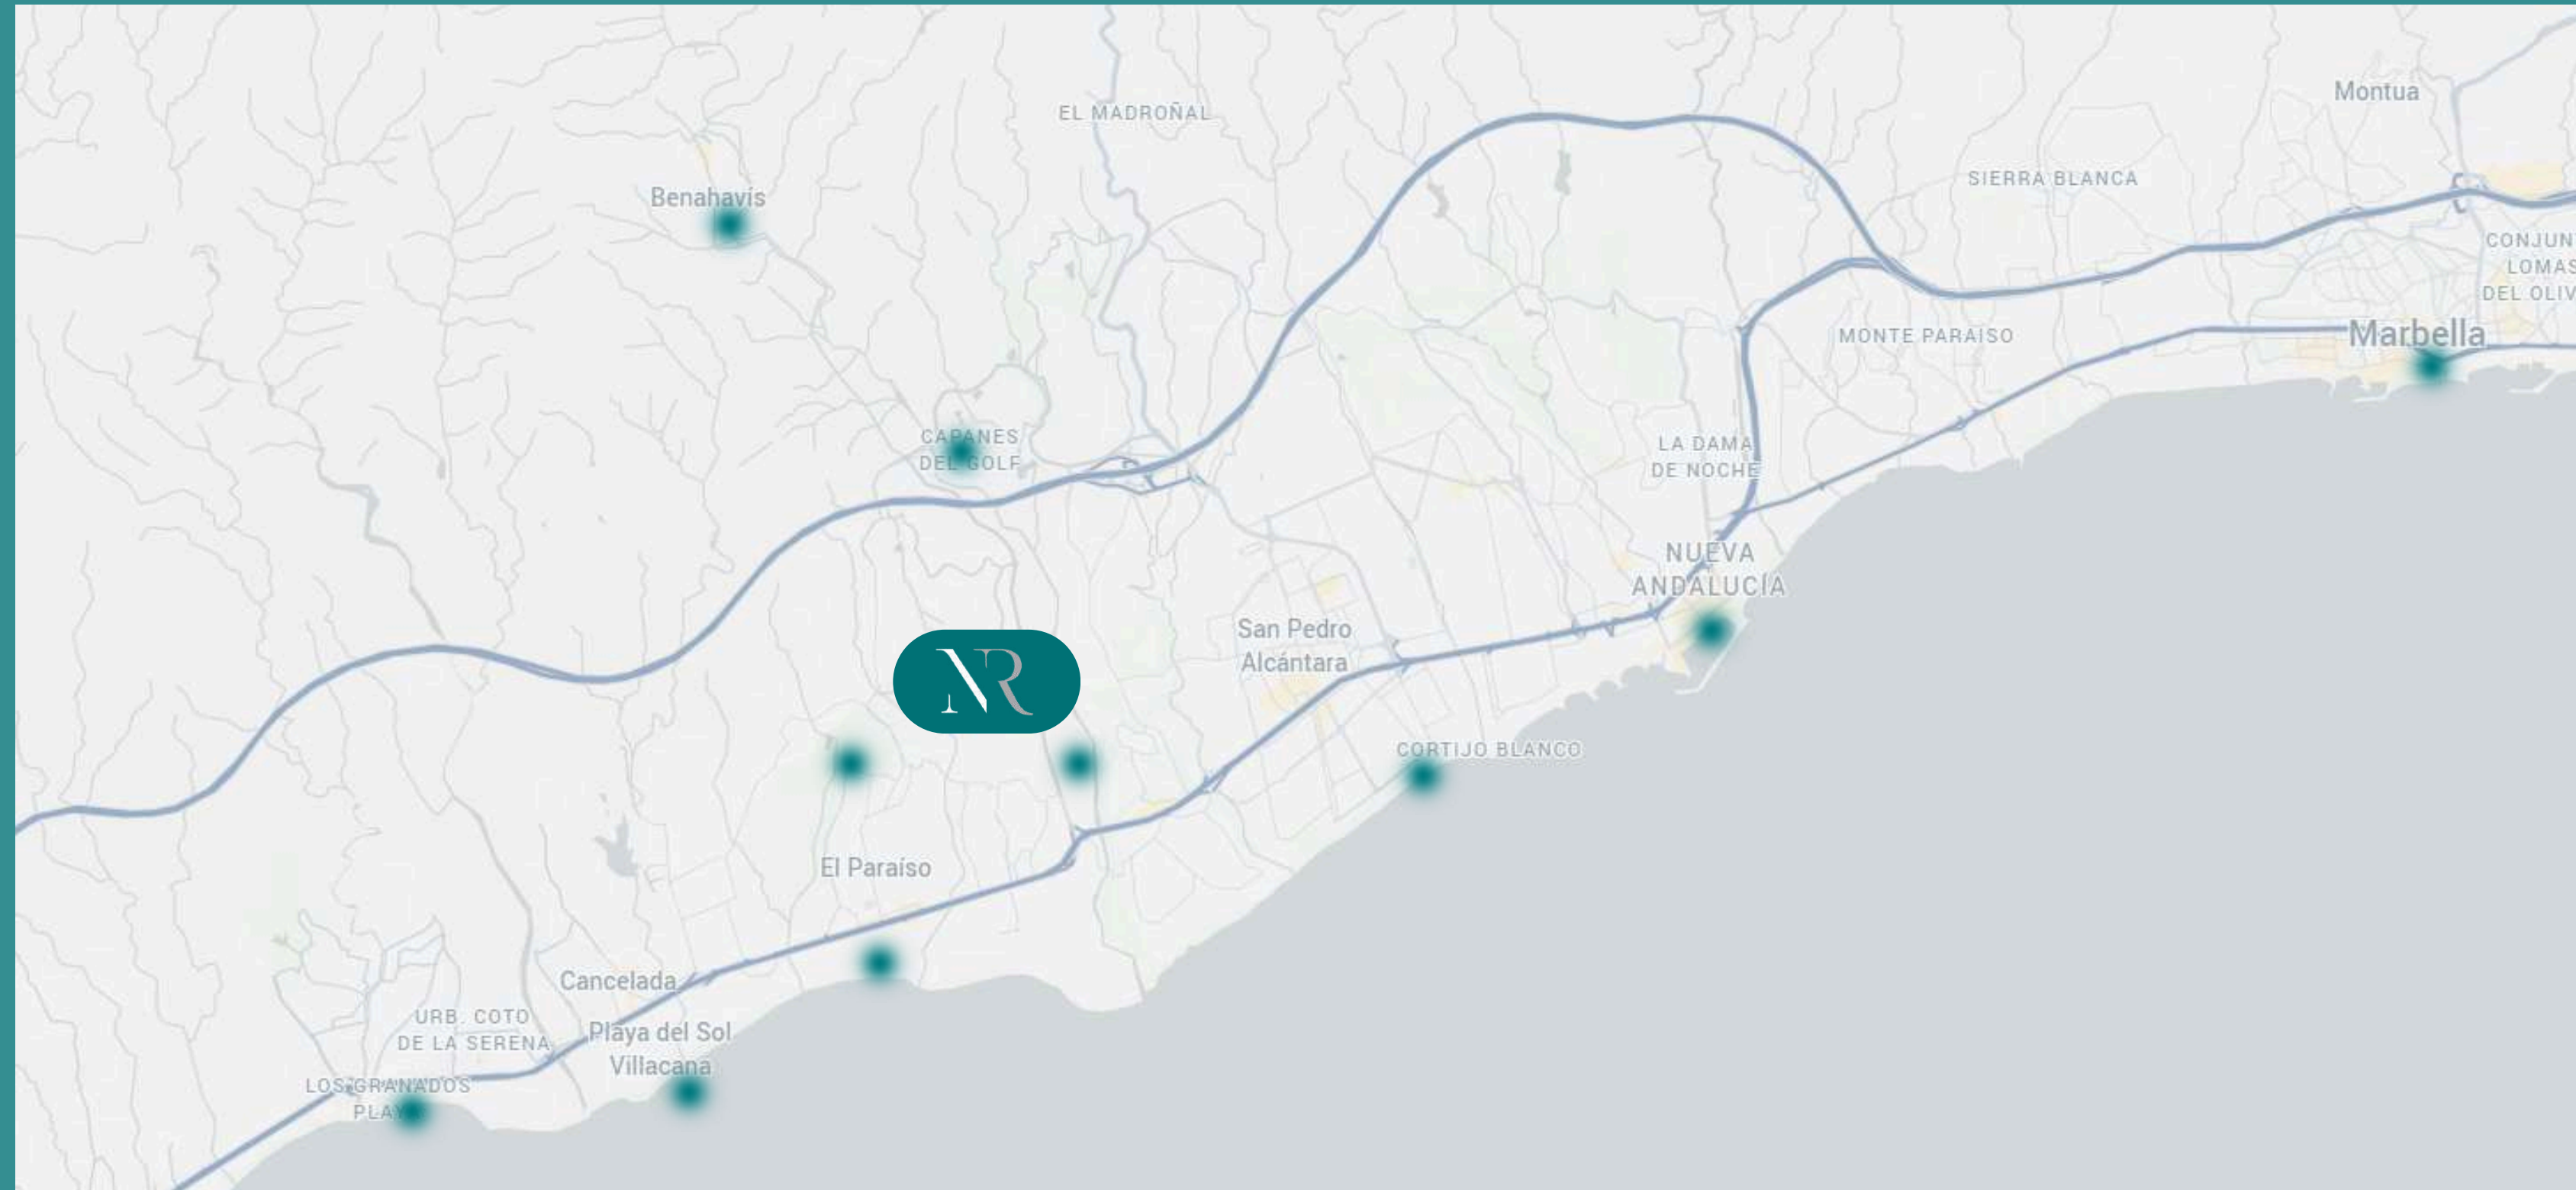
EL MADROÑAL
Montua
SIERRA BLANCA
Benahavís
CONJUN
LOMAS
DEL OLIV
MONTE PARAISO
Marbella
CAPANES DEL GOLF
LA DAMA DE NOCHE
NUEVA ANDALUCÍA
San Pedro Alcántara
NR
CORTIJO BLANCO
El Paraíso
Cancelada
URB. COTO DE LA SERENA
Playa del Sol Villacana
LOS GRANADOS PLAYA